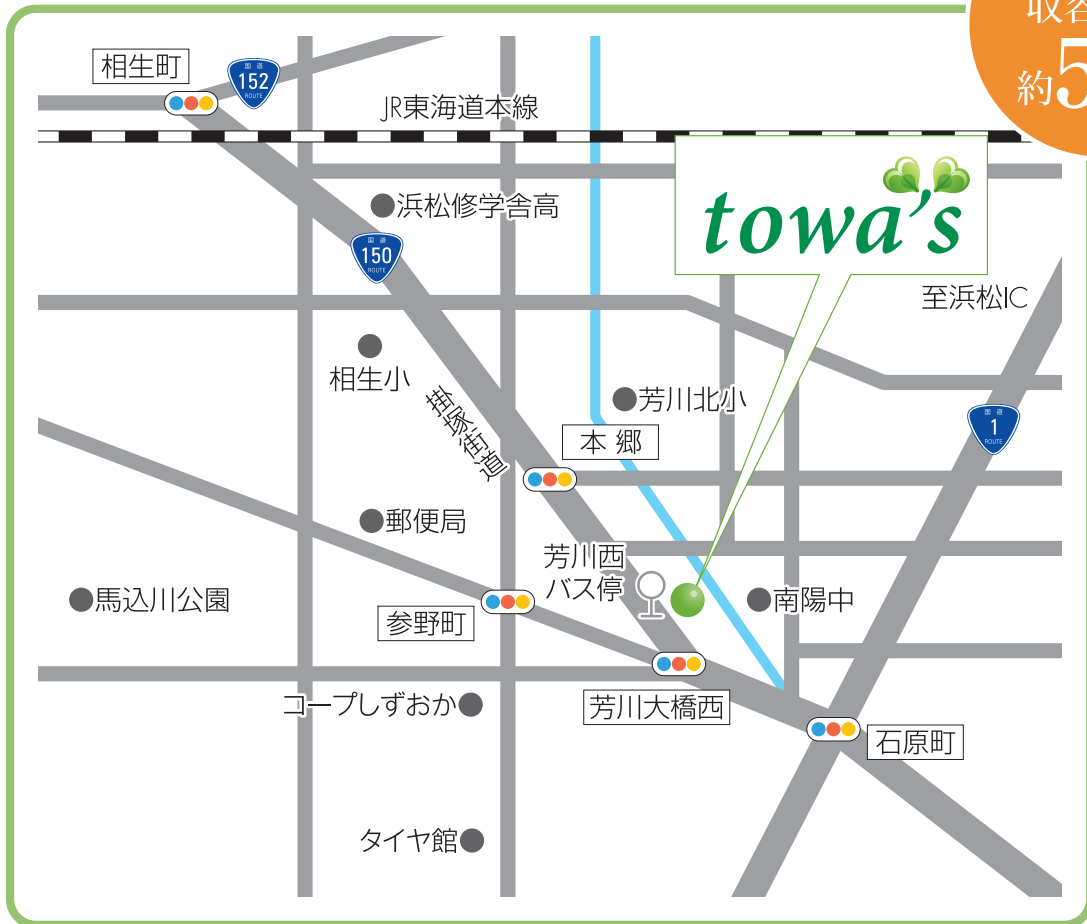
取谷
約5

相生町
国道
152
ROUTE
JR東海道本線
●浜松修学舎高
国道
150
ROUTE
towa's
至浜松IC
●
相生小
掛塚街道
●芳川北小
国道
1
ROUTE
本 郷
●郵便局
芳川西
バス停
●馬込川公園
●南陽中
参野町
コープしずおか●
芳川大橋西
石原町
タイヤ館●